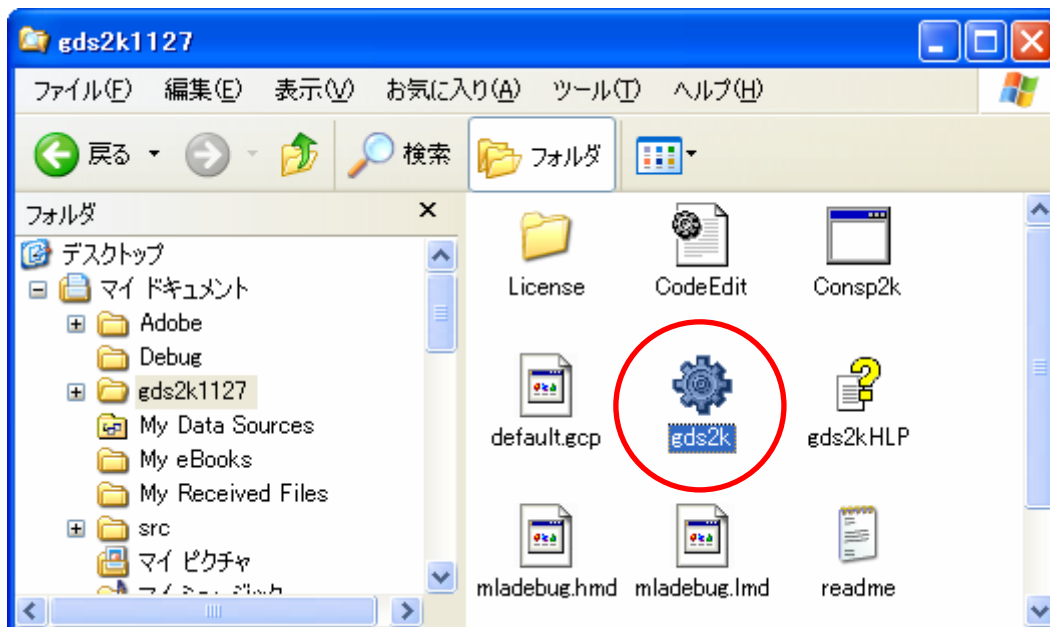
gds2k1127

ファイル(F) 編集(E) 表示(V) お気に入り(A) ツール(T) ヘルプ(H)

戻る 検索 フォルダ

フォルダ ×

デスクトップ
マイ ドキュメント
Adobe
Debug
gds2k1127
My Data Sources
My eBooks
My Received Files
src
マイ ピクチャ
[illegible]

License
CodeEdit
Consp2k
default.gcp
gds2k
gds2kHLP
mladebug.hmd
mladebug.lmd
readme